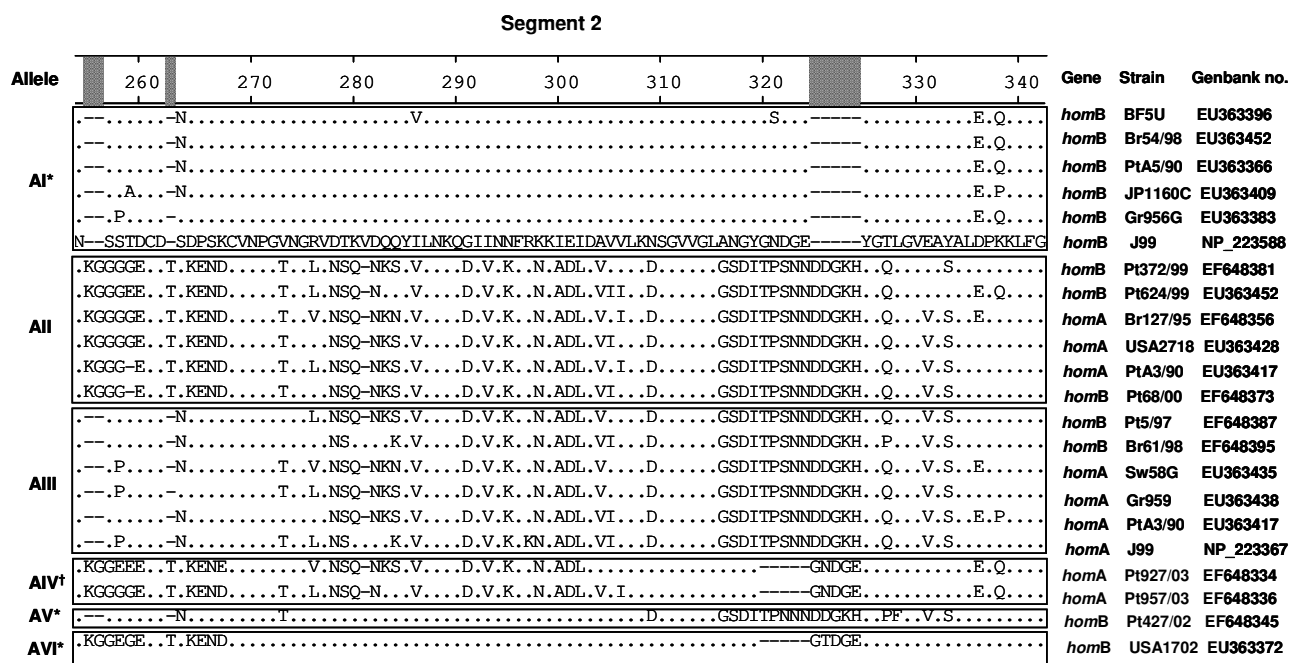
Segment 2

| Allele | 260 270 280 290 300 310 320 330 340 | Gene | Strain | Genbank no. |
|---|---|---|---|---|
| AI* | .--......-N.......................V..................................S...-----..........E.Q... | homB | BF5U | EU363396 |
| | .--......-N...........................................................-----..........E.Q... | homB | Br54/98 | EU363452 |
| | .--......-N...........................................................-----..........E.Q... | homB | PtA5/90 | EU363366 |
| | .--..A...-N...........................................................-----..........E.P... | homB | JP1160C | EU363409 |
| | .--.P....-............................................................-----..........E.Q... | homB | Gr956G | EU363383 |
| | N--SSTDCD-SDPSKCVNPGVNGRVDTKVDQQYILNKQGIINNFRKKIEIDAVVLKNSGVVGLANGYGNDGE-----YGTLGVEAYALDPKKLFG | homB | J99 | NP_223588 |
| AII | .KGGGGE..T.KEND.....T..L.NSQ-NKS.V...D.V.K..N.ADL.V...D......GSDITPSNNDDGKH..Q....S......... | homB | Pt372/99 | EF648381 |
| | .KGGGEE..T.KEND.....T..L.NSQ-N..V...D.V.K..N.ADL.VII..D......GSDITPSNNDDGKH..Q..........E.Q... | homB | Pt624/99 | EU363452 |
| | .KGGGGE..T.KEND.....T..V.NSQ-NKN.V...D.V.K..N.ADL.V.I..D......GSDITPSNNDDGKH..Q...V.S..E...... | homA | Br127/95 | EF648356 |
| | .KGGGGE..T.KEND.....T....NSQ-NKS.V...D.V.K..N.ADL.VI...D......GSDITPSNNDDGKH..Q...V.S......... | homA | USA2718 | EU363428 |
| | .KGGG-E..T.KEND.....T..L.NSQ-NKS.V...D.V.K..N.ADL.V.I..D......GSDITPSNNDDGKH..Q...V.S......... | homA | PtA3/90 | EU363417 |
| | .KGGG-E..T.KEND.....T....NSQ-NKS.V...D.V.K..N.ADL.VI...D......GSDITPSNNDDGKH..Q...V.S......... | homB | Pt68/00 | EF648373 |
| AIII | .--......-N...........L.NSQ-NKS.V...D.V.K..N.ADL.V...D......GSDITPSNNDDGKH..Q...V.S......... | homB | Pt5/97 | EF648387 |
| | .--......-N..............NS....K.V...D.V.K..N.ADL.VI...D......GSDITPSNNDDGKH..P...V.S......... | homB | Br61/98 | EF648395 |
| | .--.P....-N.........T..V.NSQ-NKN.V...D.V.K..N.ADL.V...D......GSDITPSNNDDGKH..Q...V.S..E...... | homA | Sw58G | EU363435 |
| | .--.P....-..........T..L.NSQ-NKS.V...D.V.K..N.ADL.V...D......GSDITPSNNDDGKH..Q...V.S......... | homA | Gr959 | EU363438 |
| | .--......-N..............NSQ-NKS.V...D.V.K..N.ADL.VI...D......GSDITPSNNDDGKH..Q...V.S..E.P... | homA | PtA3/90 | EU363417 |
| | .--.P....-N.........T..L.NS....K.V...D.V.K.KN.ADL.VI...D......GSDITPSNNDDGKH..Q...V.S......... | homA | J99 | NP_223367 |
| AIV† | .KGGEEE..T.KENE.........V.NSQ-NKS.V...D.V.K..N.ADL.......................-----GNDGE..........E.Q... | homA | Pt927/03 | EF648334 |
| | .KGGGGE..T.KEND.....T..L.NSQ-N..V...D.V.K..N.ADL.V.I......................-----GNDGE..........E.Q... | homA | Pt957/03 | EF648336 |
| AV* | .--......-N.........T..........................................D....GSDITPNNNDDGKH..PF..V.S......... | homB | Pt427/02 | EF648345 |
| AVI* | .KGGEGE..T.KEND...........................................................-----GTDGE.................... | homB | USA1702 | EU363372 |